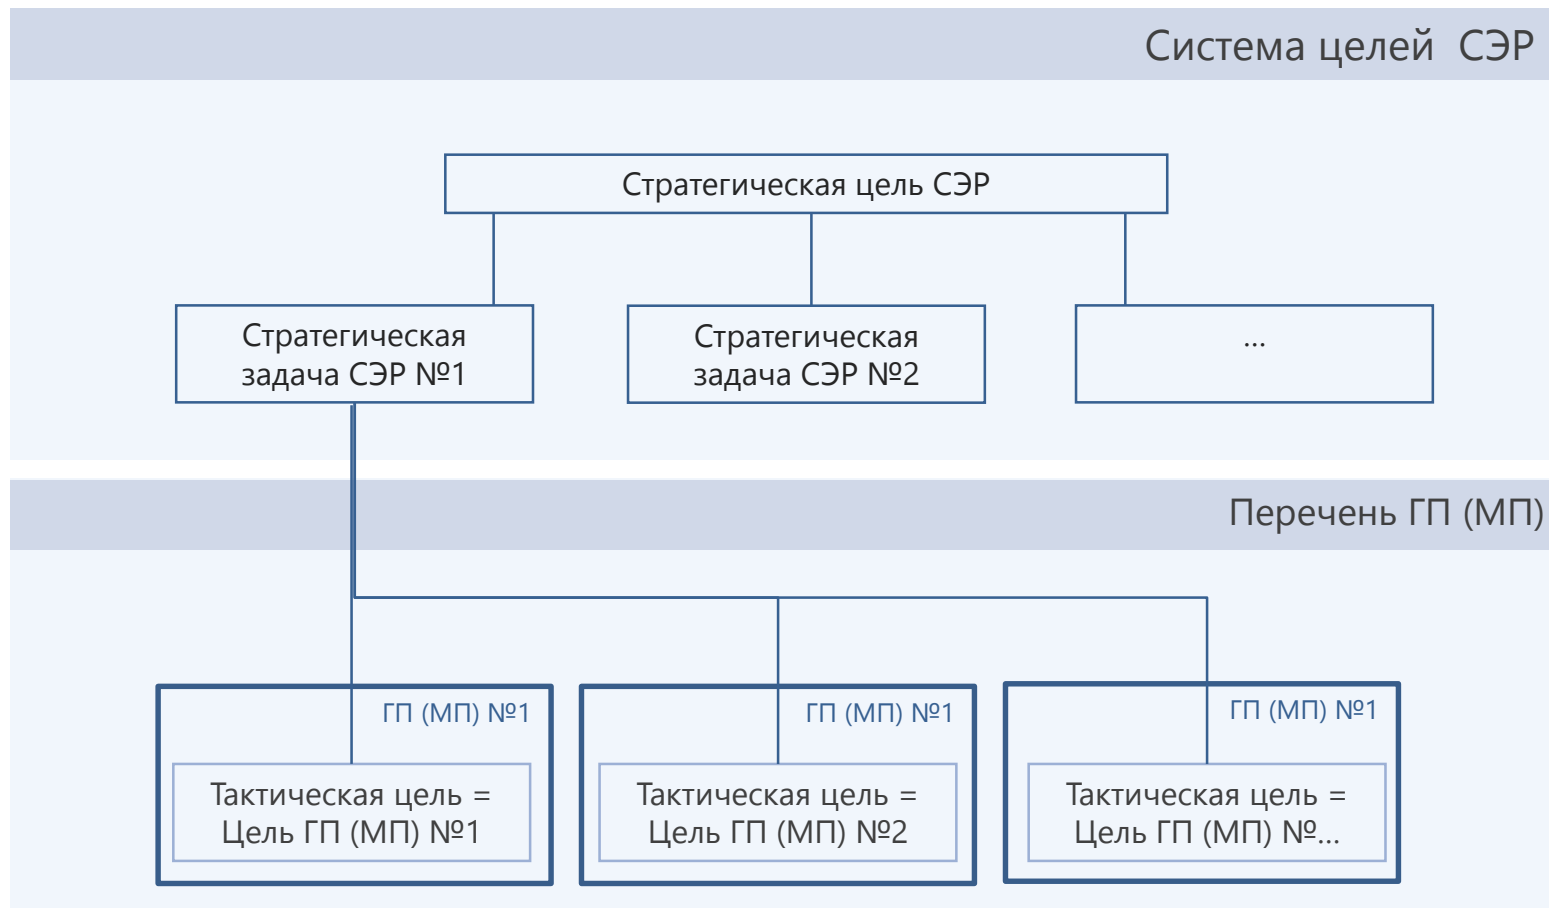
Система целей СЭР

Стратегическая цель СЭР

Стратегическая задача СЭР №1

Стратегическая задача СЭР №2

...

Перечень ГП (МП)

ГП (МП) №1

Тактическая цель = Цель ГП (МП) №1

ГП (МП) №1

Тактическая цель = Цель ГП (МП) №2

ГП (МП) №1

Тактическая цель = Цель ГП (МП) №...